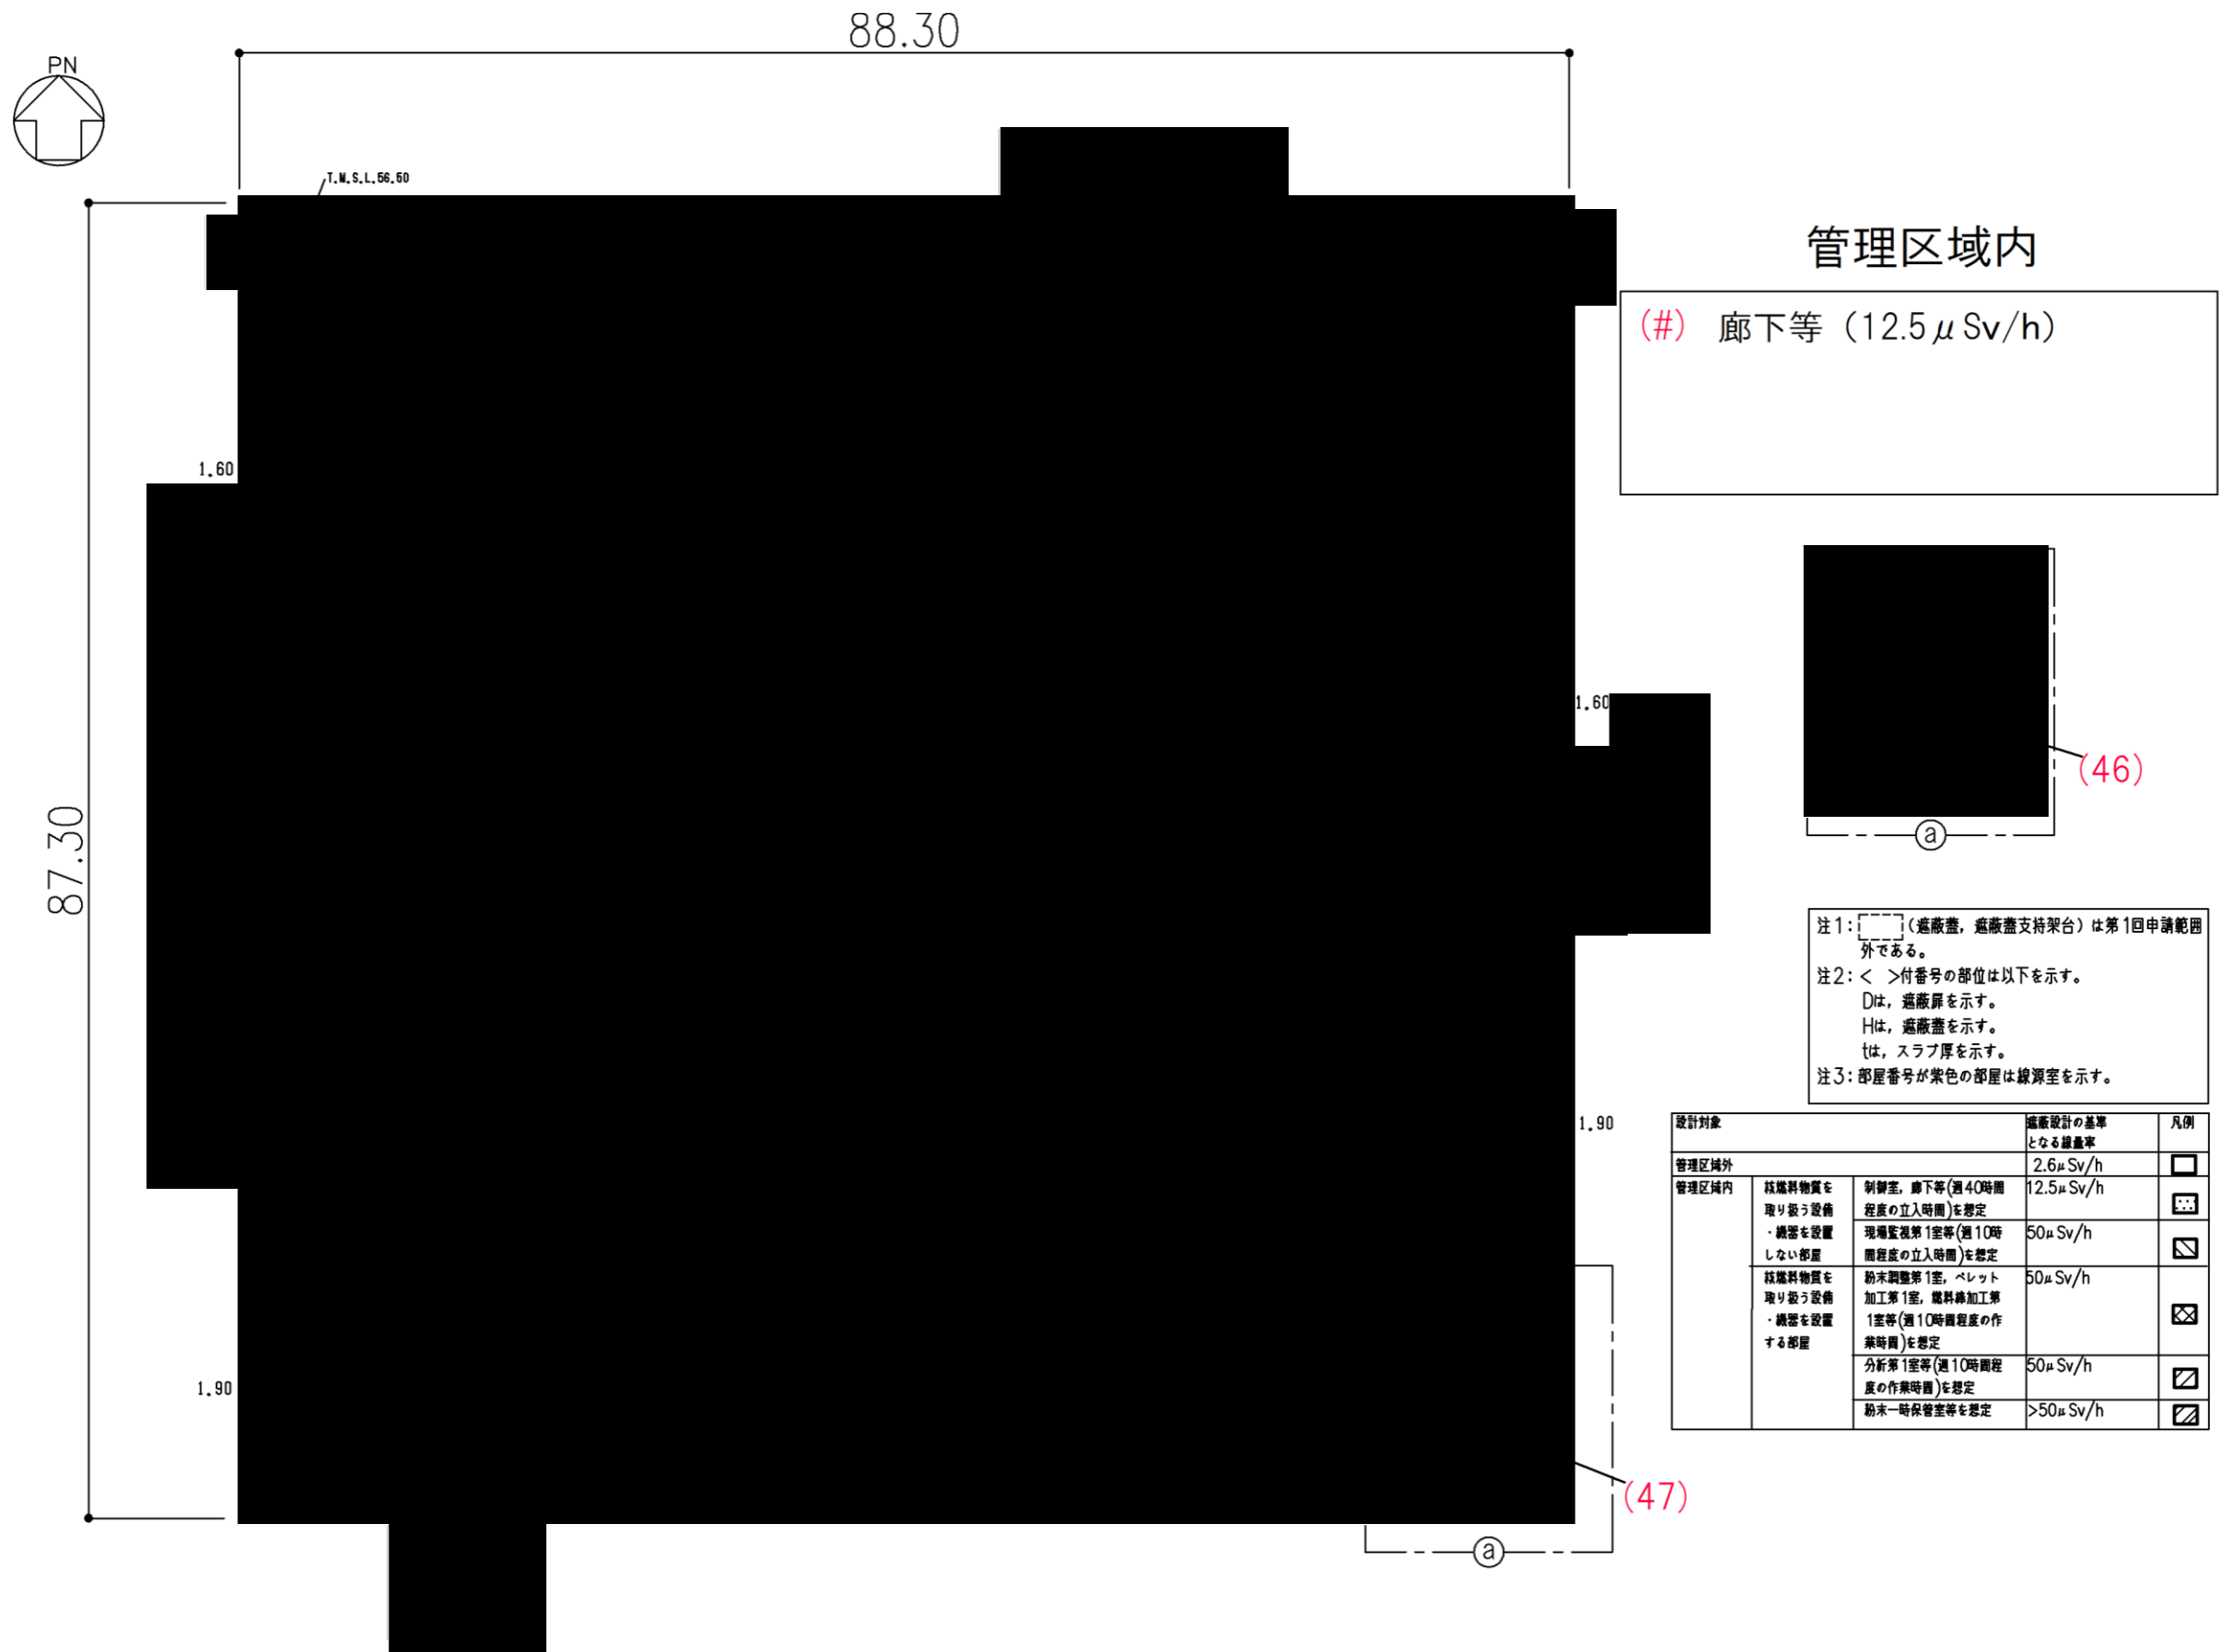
88.30

PN

T.M.S.L.56.50

1.60

87.30

1.60

1.90

1.90

管理区域内

(#) 廊下等 (12.5$\mu$Sv/h)

(46)

ⓐ

注1: (遮蔽蓋, 遮蔽蓋支持架台) は第1回申請範囲外である。
注2: < >付番号の部位は以下を示す。
Dは, 遮蔽扉を示す。
Hは, 遮蔽蓋を示す。
tは, スラブ厚を示す。
注3: 部屋番号が紫色の部屋は線源室を示す。

| 設計対象 | | | 遮蔽設計の基準となる線量率 | 凡例 |
|---|---|---|---|---|
| 管理区域外 | | | 2.6$\mu$Sv/h | |
| 管理区域内 | 核燃料物質を取り扱う設備・機器を設置しない部屋 | 制御室, 廊下等(週40時間程度の立入時間)を想定 | 12.5$\mu$Sv/h | |
| | | 現場監視第1室等(週10時間程度の立入時間)を想定 | 50$\mu$Sv/h | |
| | 核燃料物質を取り扱う設備・機器を設置する部屋 | 粉末調整第1室, ペレット加工第1室, 燃料棒加工第1室等(週10時間程度の作業時間)を想定 | 50$\mu$Sv/h | |
| | | 分析第1室等(週10時間程度の作業時間)を想定 | 50$\mu$Sv/h | |
| | | 粉末一時保管室等を想定 | >50$\mu$Sv/h | |

(47)

ⓐ